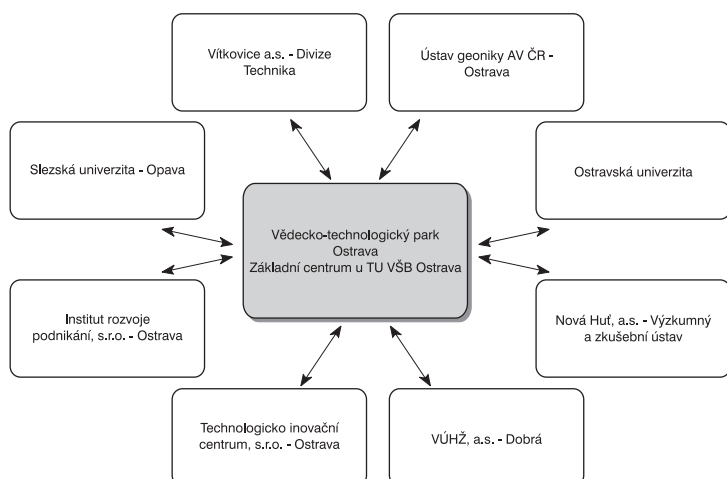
Vítkovice a.s. - Divize Technika

Ústav geoniky AV ČR - Ostrava

Slezská univerzita - Opava

Ostravská univerzita

Vědecko-technologický park Ostrava
Základní centrum u TU VŠB Ostrava

Institut rozvoje podnikání, s.r.o. - Ostrava

Nová Huť, a.s. - Výzkumný a zkušební ústav

Technologicko inovační centrum, s.r.o. - Ostrava

VÚHŽ, a.s. - Dobrá